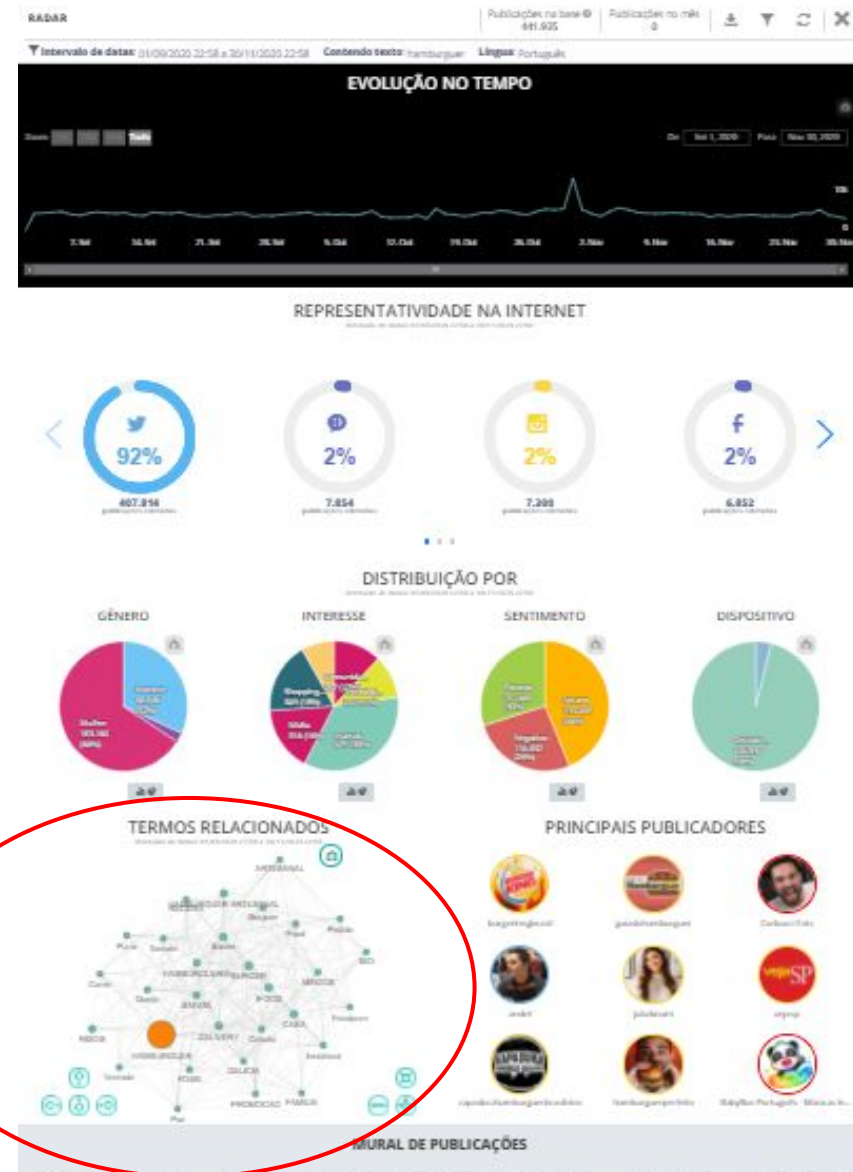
RADAR

Publicações na base 441.935

Publicações no mês 0

Intervalo de datas: 01/09/2020 22:58 a 30/11/2020 22:58 Contendo texto: hamburguer Língua: Português

EVOLUÇÃO NO TEMPO

Zoom Tudo

De Set 1, 2020 Para Nov 30, 2020

10k

0

7. Set 14. Set 21. Set 28. Set 5. Out 12. Out 19. Out 26. Out 2. Nov 9. Nov 16. Nov 23. Nov 30. Nov

REPRESENTATIVIDADE NA INTERNET

92%

407.814

2%

7.854

2%

7.398

2%

6.852

DISTRIBUIÇÃO POR

GÊNERO

INTERESSE

SENTIMENTO

DISPOSITIVO

Mulher

Homem

Shopping

Mídia

Outros

Positivo

Negativo

Neutro

Outros

TERMOS RELACIONADOS

ARTESANAL

HAMBURGER ARTESANAL

Burger

Pizza

Batata

Queijo

BBQ

HAMBURGUERIA

BURGER

IFOOD

DELIVERY

CARA

HAMBURGUER

COMIDA

FOME

PROMOÇÃO

Pão

PRINCIPAIS PUBLICADORES

burgerkingbrasil

paulohamburguer

andré

julia

vejasp

hamburguerperfeito

MURAL DE PUBLICAÇÕES